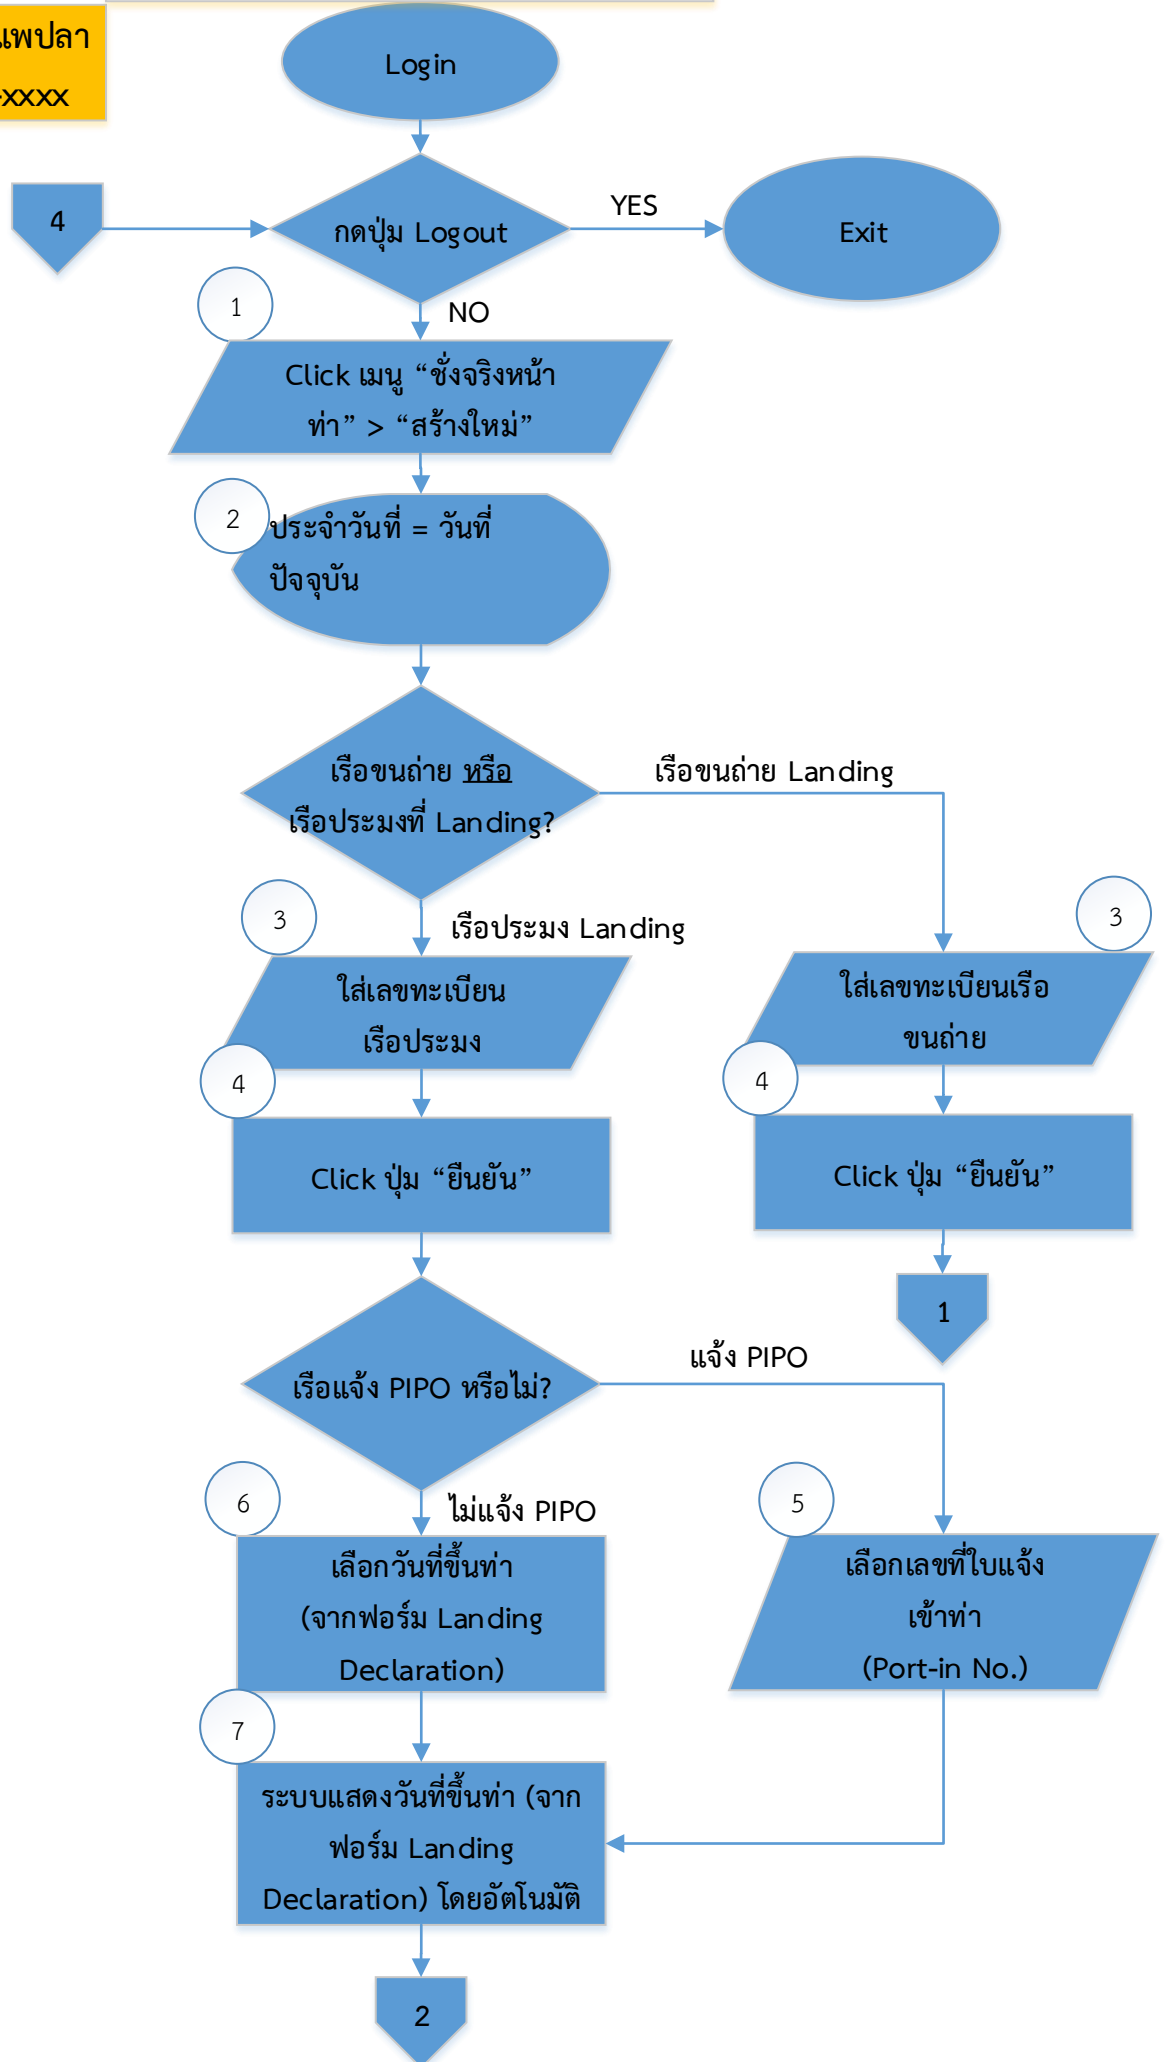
แพปลา
xxxx

Login

4

กดปุ่ม Logout

YES

Exit

1

NO

Click เมนู “ชั่งจริงหน้าท่า” > “สร้างใหม่”

2

ประจำวันที่ = วันที่ปัจจุบัน

เรือขนถ่าย หรือ เรือประมงที่ Landing?

เรือขนถ่าย Landing

3

เรือประมง Landing

3

ใส่เลขทะเบียนเรือประมง

ใส่เลขทะเบียนเรือขนถ่าย

4

4

Click ปุ่ม “ยืนยัน”

Click ปุ่ม “ยืนยัน”

1

แจ้ง PIPO

เรือแจ้ง PIPO หรือไม่?

6

ไม่แจ้ง PIPO

5

เลือกวันที่ขึ้นท่า (จากฟอร์ม Landing Declaration)

เลือกเลขที่ใบแจ้งเข้าท่า (Port-in No.)

7

ระบบแสดงวันที่ขึ้นท่า (จากฟอร์ม Landing Declaration) โดยอัตโนมัติ

2